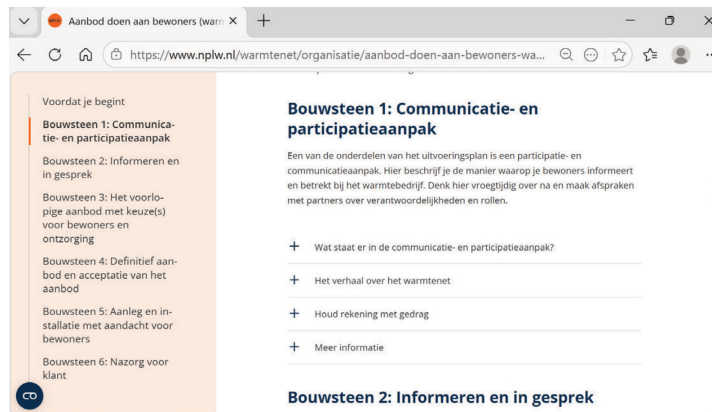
Aanbod doen aan bewoners (warm ×
https://www.nplw.nl/warmtenet/organisatie/aanbod-doen-aan-bewoners-wa...

Voordat je begint
Bouwsteen 1: Communicatie- en participatieaanpak
Bouwsteen 2: Informeren en in gesprek
Bouwsteen 3: Het voorlopige aanbod met keuze(s) voor bewoners en ontzorging
Bouwsteen 4: Definitief aanbod en acceptatie van het aanbod
Bouwsteen 5: Aanleg en installatie met aandacht voor bewoners
Bouwsteen 6: Nazorg voor klant

Bouwsteen 1: Communicatie- en participatieaanpak

Een van de onderdelen van het uitvoeringsplan is een participatie- en communicatieaanpak. Hier beschrijf je de manier waarop je bewoners informeert en betrekt bij het warmtebedrijf. Denk hier vroegtijdig over na en maak afspraken met partners over verantwoordelijkheden en rollen.

+ Wat staat er in de communicatie- en participatieaanpak?
+ Het verhaal over het warmtenet
+ Houd rekening met gedrag
+ Meer informatie

Bouwsteen 2: Informeren en in gesprek